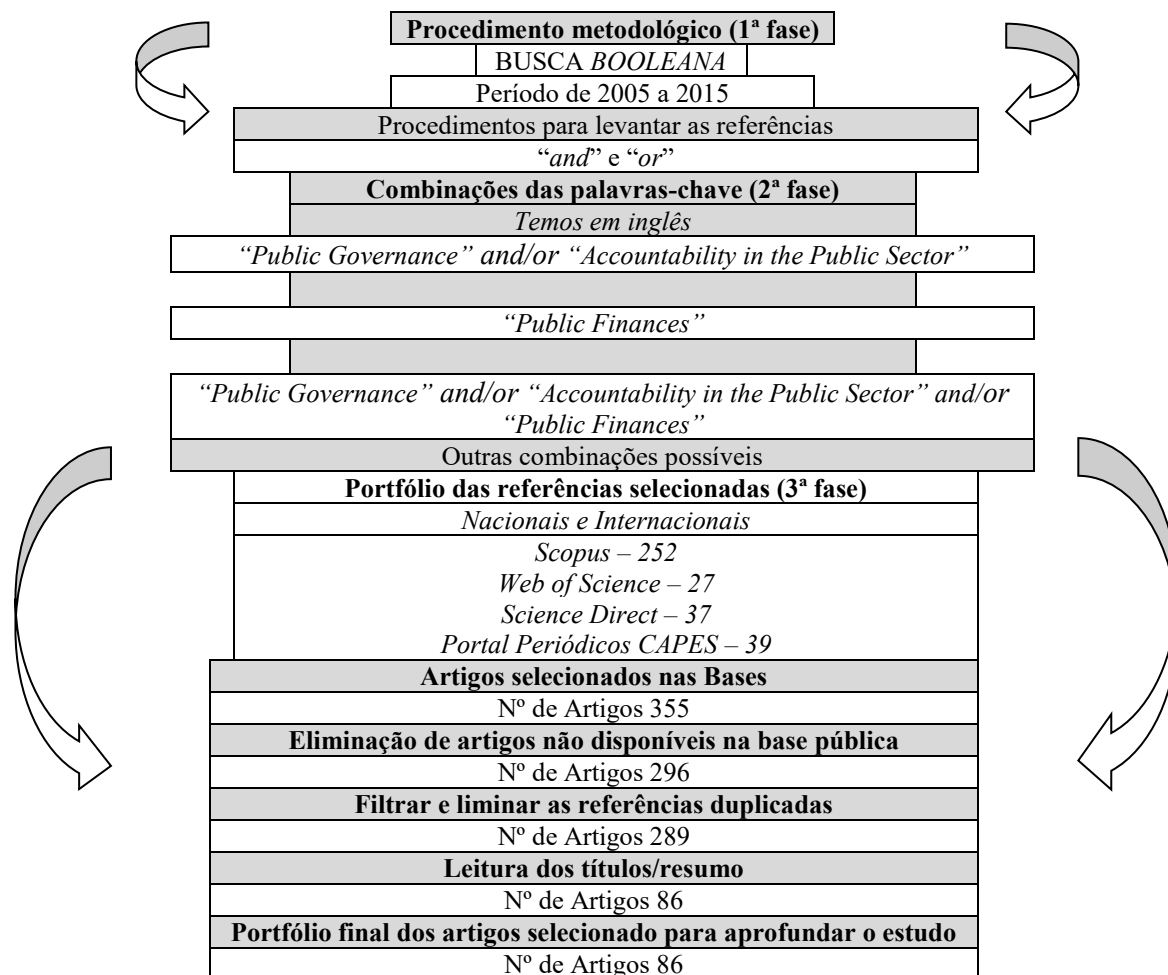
Procedimento metodológico (1ª fase)

BUSCA BOOLEANA

Período de 2005 a 2015

Procedimentos para levantar as referências

"and" e "or"

Combinações das palavras-chave (2ª fase)

Temos em inglês

"Public Governance" and/or "Accountability in the Public Sector"

"Public Finances"

"Public Governance" and/or "Accountability in the Public Sector" and/or "Public Finances"

Outras combinações possíveis

Portfólio das referências selecionadas (3ª fase)

Nacionais e Internacionais

Scopus – 252
Web of Science – 27
Science Direct – 37
Portal Periódicos CAPES – 39

Artigos selecionados nas Bases

Nº de Artigos 355

Eliminação de artigos não disponíveis na base pública

Nº de Artigos 296

Filtrar e liminar as referências duplicadas

Nº de Artigos 289

Leitura dos títulos/resumo

Nº de Artigos 86

Portfólio final dos artigos selecionado para aprofundar o estudo

Nº de Artigos 86